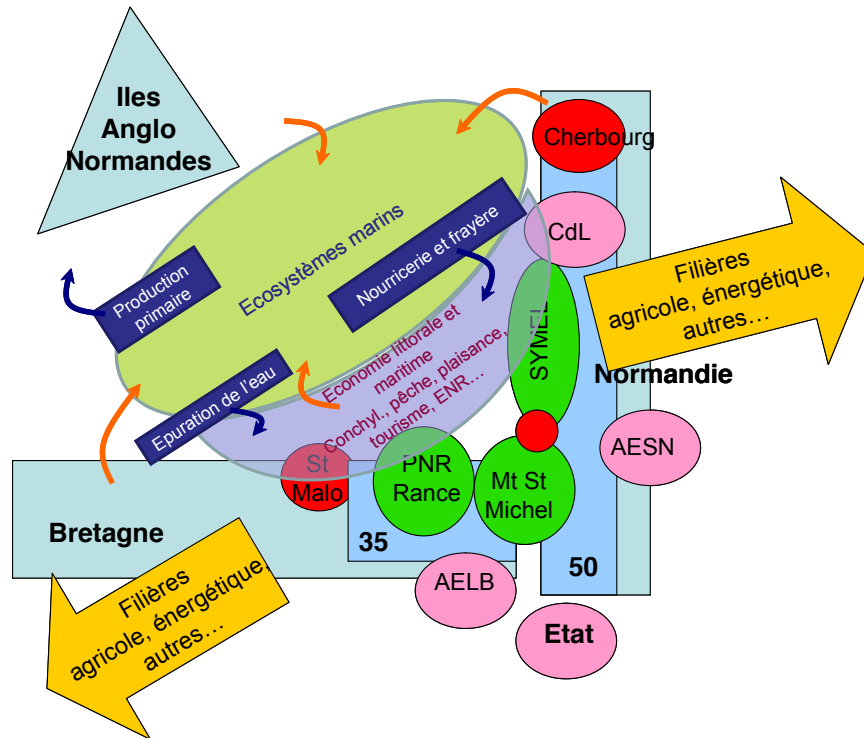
Iles Anglo Normandes

Cherbourg

CdL

Ecosystèmes marins

Production primaire

Nourricerie et frayère

Economie littorale et maritime Conchyl., pêche, plaisance, tourisme, ENR…

Epuration de l'eau

SYMEL

Filières agricole, énergétique, autres…

Normandie

AESN

St Malo

PNR Rance

Mt St Michel

Bretagne

35

50

AELB

Etat

Filières agricole, énergétique, autres…